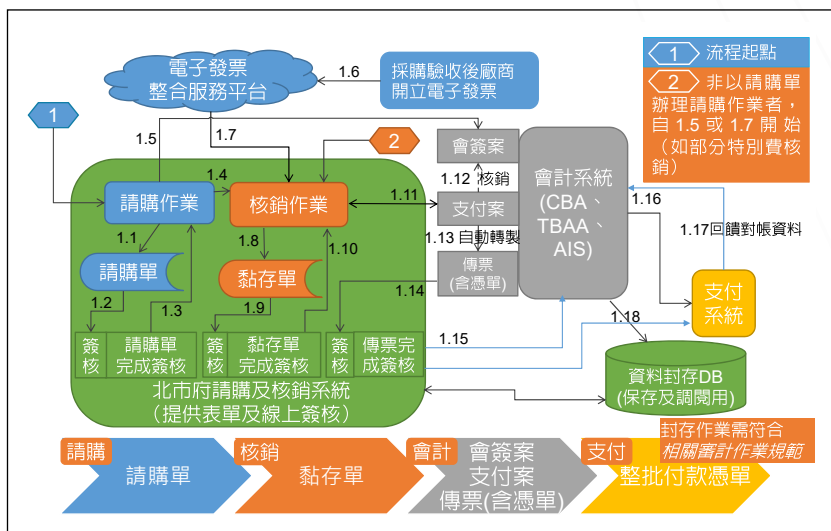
電子發票
整合服務平台

1.6

採購驗收後廠商
開立電子發票

1

流程起點

2

非以請購單辦理請購作業者，自 1.5 或 1.7 開始（如部分特別費核銷）

1.5

1.7

2

會簽案

1.12 核銷

支付案

1.13 自動轉製

傳票
(含憑單)

會計系統
(CBA、TBAA、AIS)

1.16

1.17回饋對帳資料

1.4

請購作業

核銷作業

1.11

1.1

1.8

1.10

請購單

黏存單

1.2

1.3

1.9

1.14

支付
系統

1.18

簽核

請購單
完成簽核

簽核

黏存單
完成簽核

簽核

傳票完
成簽核

1.15

資料封存DB
(保存及調閱用)

北市府請購及核銷系統
（提供表單及線上簽核）

封存作業需符合
相關審計作業規範

請購
請購單

核銷
黏存單

會計
會簽案
支付案
傳票(含憑單)

支付
整批付款憑單